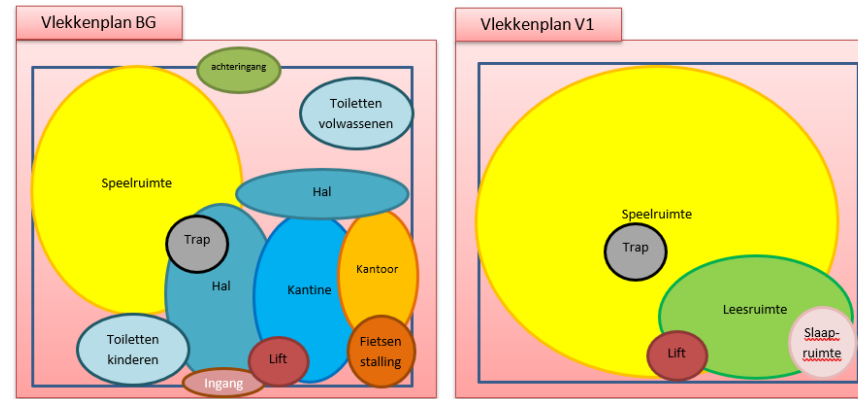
Vlekkenplan BG

achteringang

Toiletten volwassenen

Speelruimte

Hal

Trap

Hal

Kantine

Kantoor

Toiletten kinderen

Lift

Fietsen stalling

Ingang

Vlekkenplan V1

Speelruimte

Trap

Leesruimte

Slaapruimte

Lift